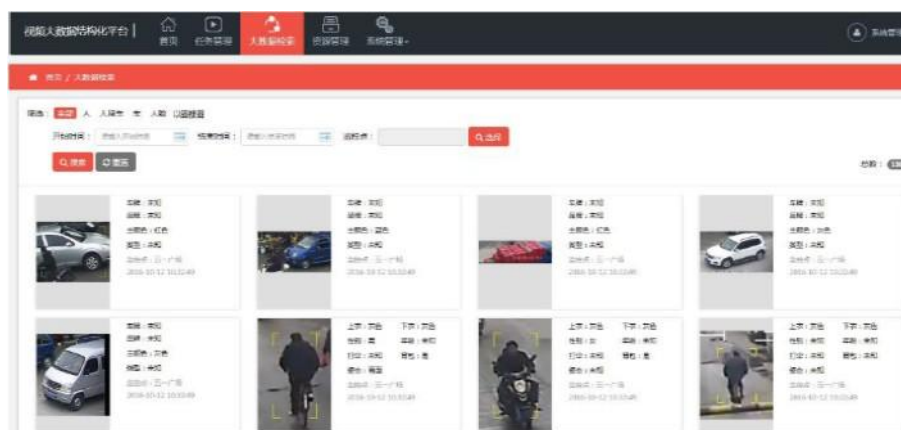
视频大数据结构化平台 | 首页 任务管理 大数据检索 资源管理 系统管理 系统管理

首页 / 大数据检索

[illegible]

开始时间： 结束时间： 监控点： 选择

搜索 重置

总数：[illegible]

车牌：未知
品牌：未知
主颜色：红色
类型：未知
监控点：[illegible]
2016-10-12 10:10:49

车牌：未知
品牌：未知
主颜色：蓝色
类型：未知
监控点：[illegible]
2016-10-12 10:10:49

车牌：未知
品牌：未知
主颜色：红色
类型：未知
监控点：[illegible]
2016-10-12 10:10:49

车牌：未知
品牌：未知
主颜色：白色
类型：未知
监控点：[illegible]
2016-10-12 10:10:49

车牌：未知
品牌：未知
主颜色：灰色
类型：未知
监控点：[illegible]
2016-10-12 10:10:49

上衣：灰色 下衣：灰色
性别：男 年龄：未知
打伞：未知 背包：否
骑车：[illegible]
监控点：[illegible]
2016-10-12 10:10:49

上衣：灰色 下衣：灰色
性别：女 年龄：未知
打伞：未知 背包：否
骑车：未知
监控点：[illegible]
2016-10-12 10:10:49

上衣：灰色 下衣：灰色
性别：未知 年龄：未知
打伞：未知 背包：未知
骑车：未知
监控点：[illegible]
2016-10-12 10:10:49